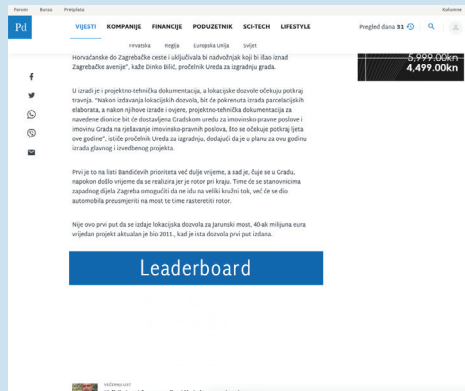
Forum Burza Pretplata

Pd VIJESTI KOMPANIJE FINANCIJE PODUZETNIK SCI-TECH LIFESTYLE Pregled dana 31

Hrvatska Regija Europska Unija Svijet

5.999,00kn
4.499,00kn

Horvaćanske do Zagrebačke ceste i uključivala bi nadvožnjak koji bi išao iznad Zagrebačke avenije", kaže Dinko Bilić, pročelnik Ureda za izgradnju grada.

U izradi je i projektno-tehnička dokumentacija, a lokacijske dozvole očekuju potkraj travnja. "Nakon izdavanja lokacijskih dozvola, bit će pokrenuta izrada parcelacijskih elaborata, a nakon njihove izrade i ovjere, projektno-tehnička dokumentacija za navedene dionice bit će dostavljena Gradskom uredu za imovinsko-pravne poslove i imovinu Grada na rješavanje imovinsko-pravnih poslova, što se očekuje potkraj ljeta ove godine", ističe pročelnik Ureda za izgradnju, dodajući da je u planu za ovu godinu izrada glavnog i izvedbenog projekta.

Prvi je to na listi Bandićevih prioriteta već dulje vrijeme, a sad je, čuje se u Gradu, napokon došlo vrijeme da se realizira jer je rotor pri kraju. Time će se stanovnicima zapadnog dijela Zagreba omogućiti da ne idu na veliki kružni tok, već će se do automobila preusmjeriti na most te time rasteretiti rotor.

Nije ovo prvi put da se izdaje lokacijska dozvola za Jarunski most, 40-ak milijuna eura vrijedan projekt aktualan je bio 2011., kad je ista dozvola prvi put izdana.

Leaderboard

VEČERNJI LIST